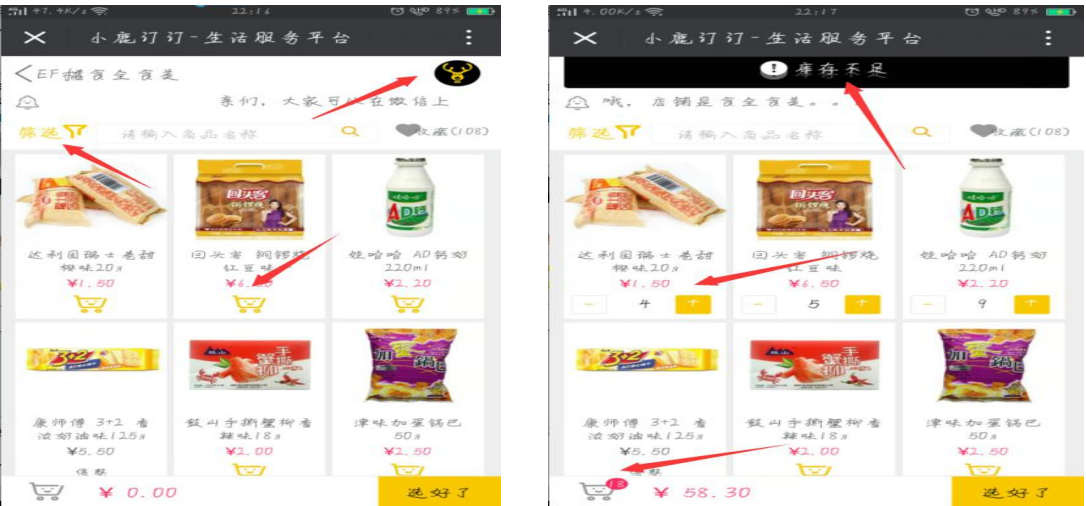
47.4K/s 22:16 89%

小鹿订订-生活服务平台

EF据食全食美

亲们, 大家可以在微信上

筛选

请输入商品名称

收藏(108)

达利园瑞士卷甜橙味20g

¥1.50

回头客 铜锣烧红豆味

¥6.50

娃哈哈 AD钙奶220ml

¥2.20

康师傅 3+2 香浓奶油味125g

¥5.50

售罄

筱此子撕蟹柳香辣味18g

¥2.00

津味加蛋锅巴50g

¥2.50

¥ 0.00

选好了

4.00K/s 22:17 89%

小鹿订订-生活服务平台

库存不足

哦, 店铺是食全食美。。。

筛选

请输入商品名称

收藏(108)

达利园瑞士卷甜橙味20g

¥1.50

−
4
+

回头客 铜锣烧红豆味

¥6.50

−
5
+

娃哈哈 AD钙奶220ml

¥2.20

−
9
+

康师傅 3+2 香浓奶油味125g

¥5.50

售罄

筱此子撕蟹柳香辣味18g

¥2.00

津味加蛋锅巴50g

¥2.50

18

¥ 58.30

选好了